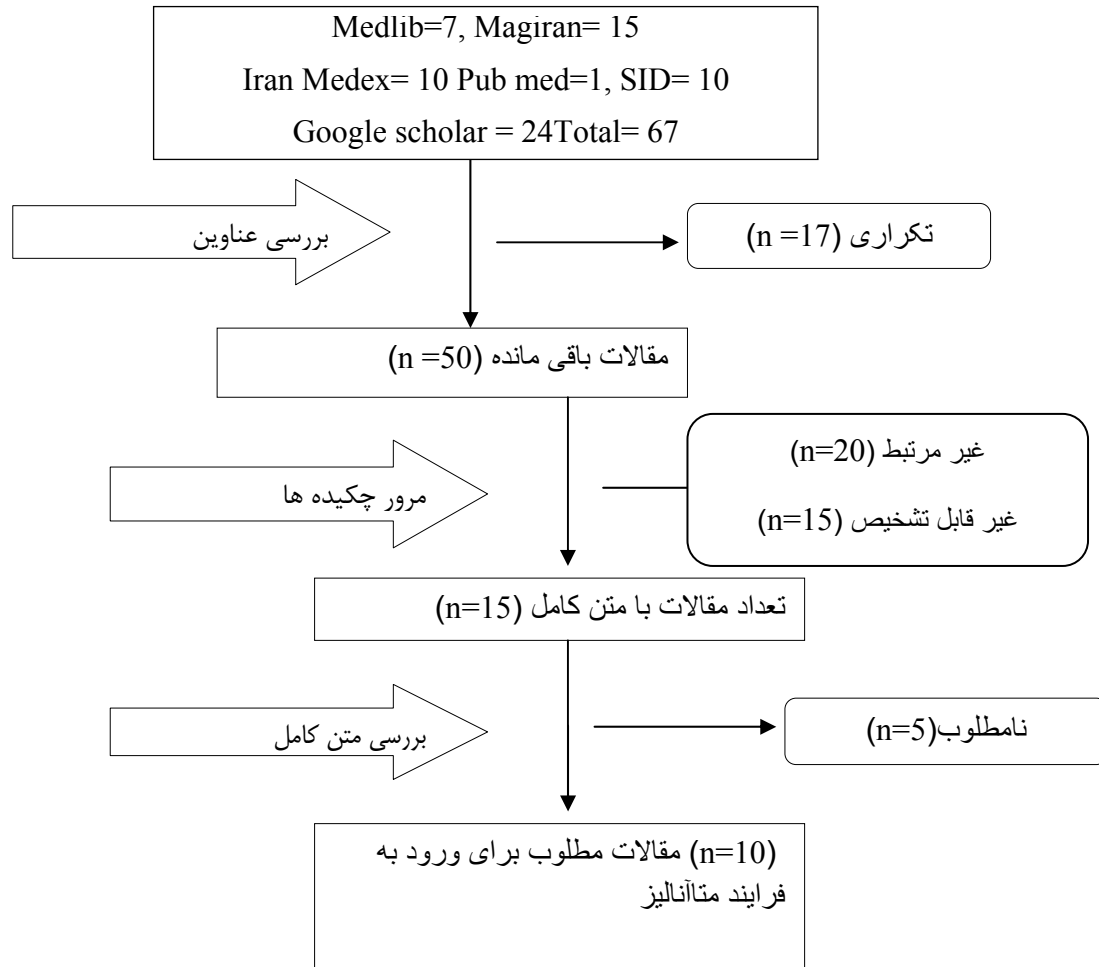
Medlib=7, Magiran= 15
Iran Medex= 10 Pub med=1, SID= 10
Google scholar = 24Total= 67

بررسی عناوین

تکراری (n =17)

مقالات باقی مانده (n =50)

مرور چکیده ها

غیر مرتبط (n=20)
غیر قابل تشخیص (n=15)

تعداد مقالات با متن کامل (n=15)

بررسی متن کامل

نامطلوب(n=5)

(n=10) مقالات مطلوب برای ورود به فرایند متاآنالیز